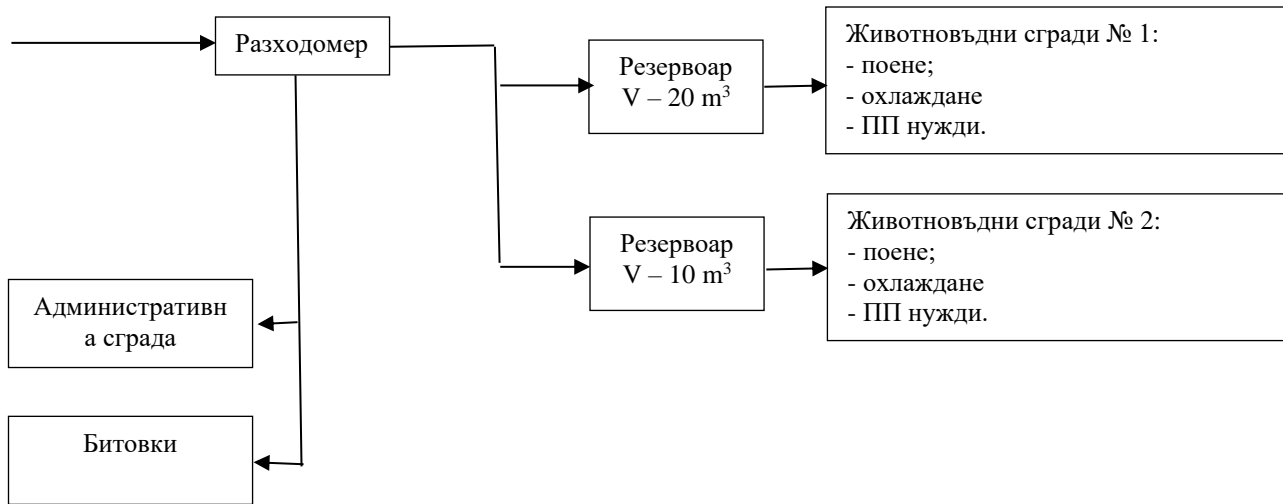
Разходомер

Резервоар V – 20 m$^3$

Животновъдни сгради № 1:
- поене;
- охлаждане
- ПП нужди.

Резервоар V – 10 m$^3$

Животновъдни сгради № 2:
- поене;
- охлаждане
- ПП нужди.

Административн а сграда

Битовки